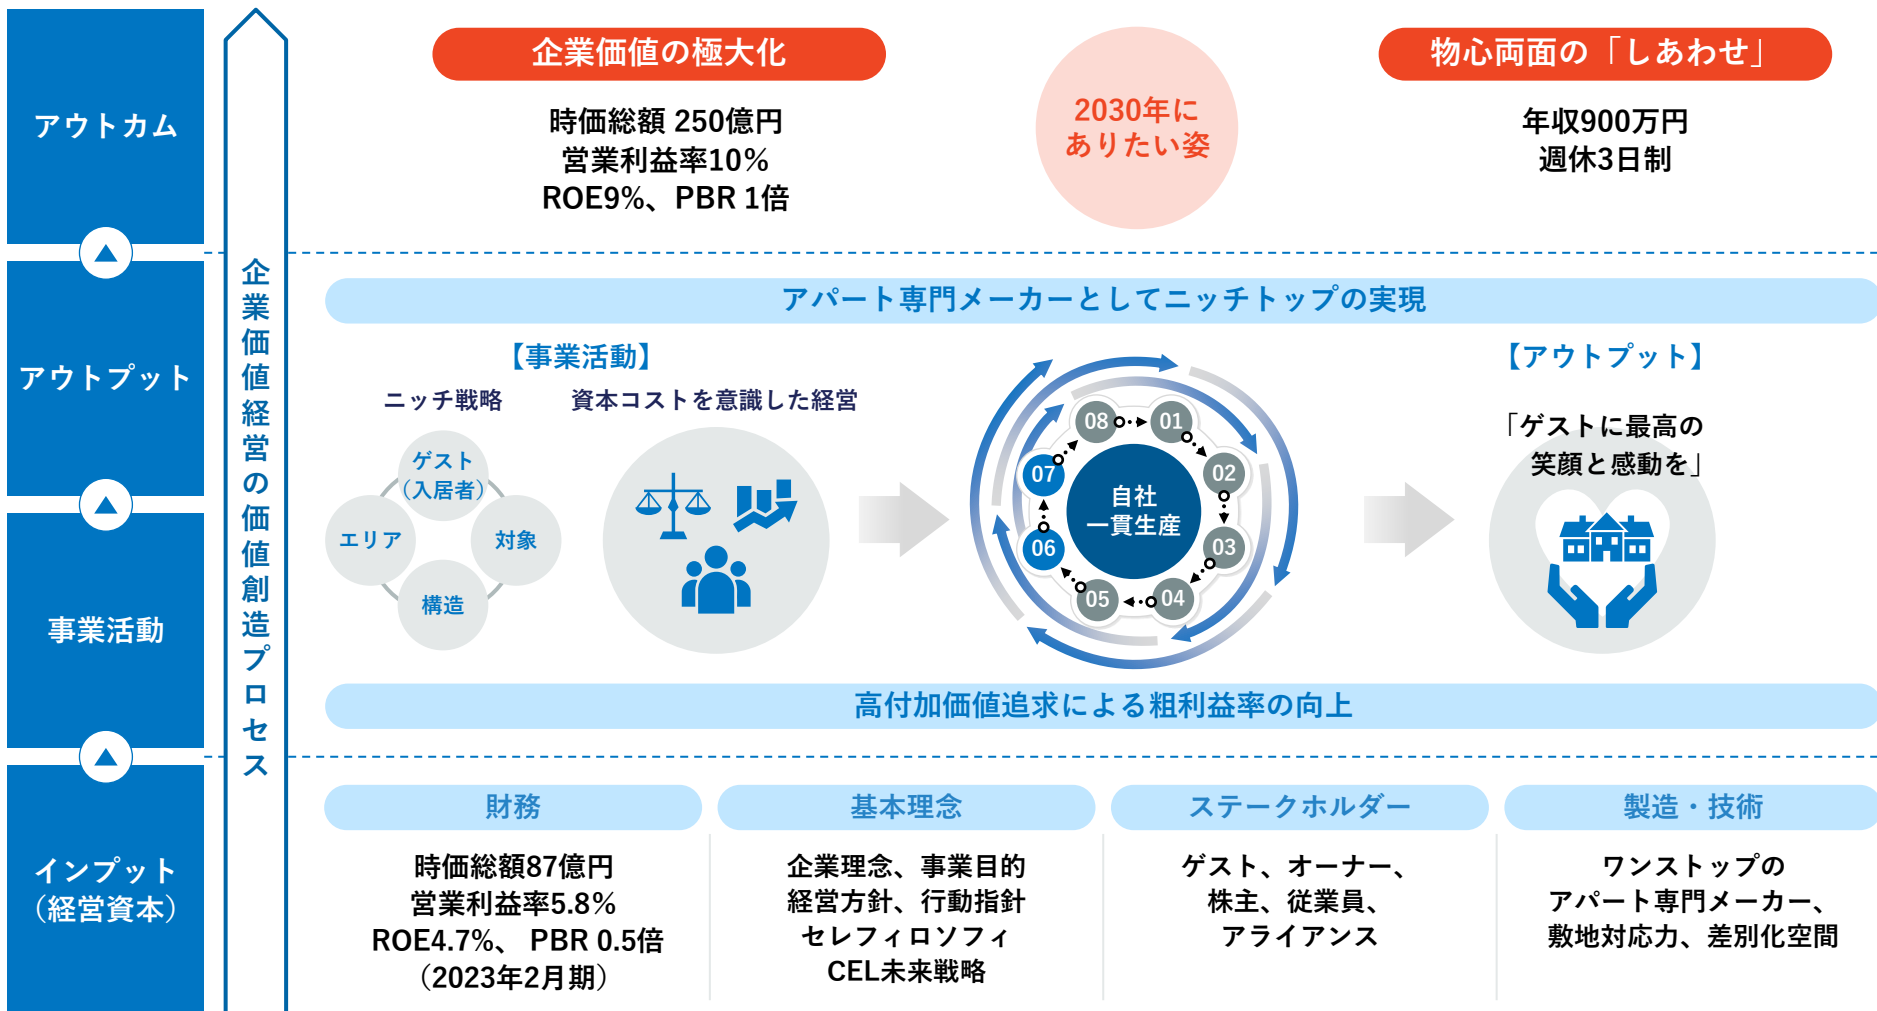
アウトカム

企業価値の極大化

時価総額 250億円
営業利益率10%
ROE9%、PBR 1倍

2030年に
ありたい姿

物心両面の「しあわせ」

年収900万円
週休3日制

アウトプット

企業価値経営の価値創造プロセス

アパート専門メーカーとしてニッチトップの実現

【事業活動】

ニッチ戦略

資本コストを意識した経営

ゲスト（入居者）

エリア

対象

構造

08 01 07 02 06 03 05 04

自社
一貫生産

【アウトプット】

「ゲストに最高の
笑顔と感動を」

事業活動

高付加価値追求による粗利益率の向上

インプット
（経営資本）

財務

時価総額87億円
営業利益率5.8%
ROE4.7%、 PBR 0.5倍
（2023年2月期）

基本理念

企業理念、事業目的
経営方針、行動指針
セレフィロソフィ
CEL未来戦略

ステークホルダー

ゲスト、オーナー、
株主、従業員、
アライアンス

製造・技術

ワンストップの
アパート専門メーカー、
敷地対応力、差別化空間